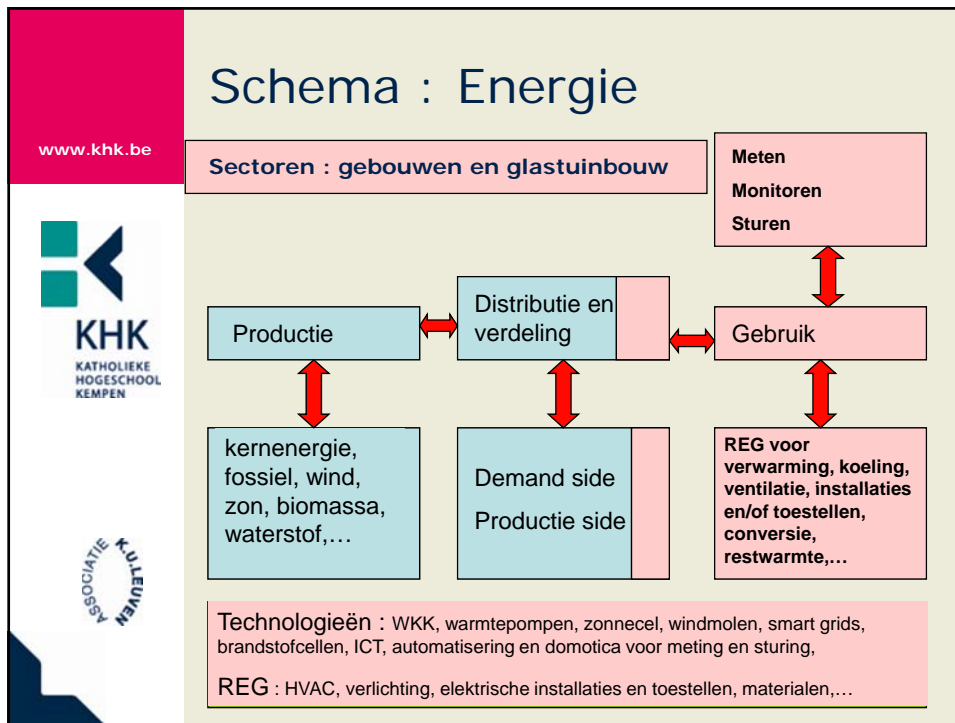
www.khk.be

KHK
KATHOLIEKE HOGESCHOOL KEMPEN

ASSOCIATIE K.U.LEUVEN

Schema : Energie

Sectoren : gebouwen en glastuinbouw

Meten
Monitoren
Sturen

Productie

Distributie en verdeling

Gebruik

kernenergie, fossiel, wind, zon, biomassa, waterstof,…

Demand side
Productie side

REG voor verwarming, koeling, ventilatie, installaties en/of toestellen, conversie, restwarmte,…

Technologieën : WKK, warmtepompen, zonnecel, windmolen, smart grids, brandstofcellen, ICT, automatisering en domotica voor meting en sturing,

REG : HVAC, verlichting, elektrische installaties en toestellen, materialen,…